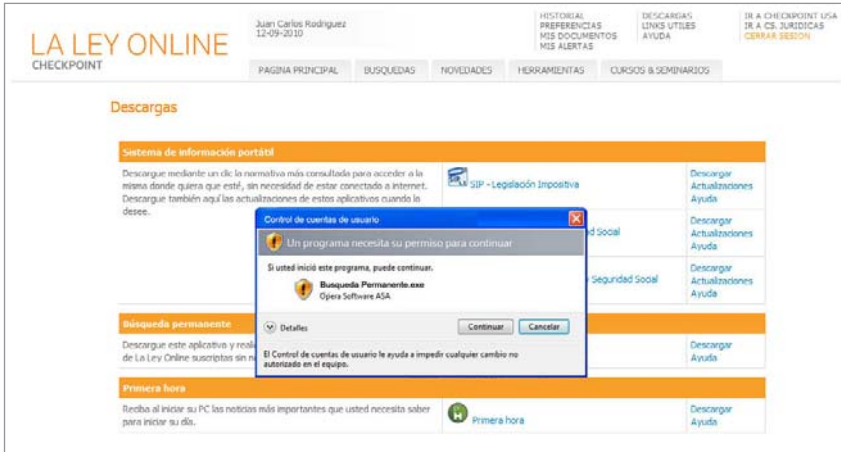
LA LEY ONLINE
CHECKPOINT

Juan Carlos Rodriguez
12-09-2010

HISTORIAL
PREFERENCIAS
MIS DOCUMENTOS
MIS ALERTAS

DESCARGAS
LINKS UTILES
AYUDA

IR A CHECKPOINT USA
IR A CS. JURIDICAS
CERRAR SESION

PAGINA PRINCIPAL | BUSQUEDAS | NOVEDADES | HERRAMIENTAS | CURSOS & SEMINARIOS

Descargas

Sistema de información portátil

Descargue mediante un clic la normativa más consultada para acceder a la misma donde quiera que esté, sin necesidad de estar conectado a internet. Descargue también aquí las actualizaciones de estos aplicativos cuando lo desee.

SIP - Legislación Impositiva
Descargar
Actualizaciones
Ayuda

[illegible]d Social
Descargar
Actualizaciones
Ayuda

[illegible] Seguridad Social
Descargar
Actualizaciones
Ayuda

Control de cuentas de usuario

Un programa necesita su permiso para continuar

Si usted inició este programa, puede continuar.

Busqueda Permanente.exe
Opera Software ASA

Detalles

Continuar
Cancelar

El Control de cuentas de usuario le ayuda a impedir cualquier cambio no autorizado en el equipo.

Búsqueda permanente

Descargue este aplicativo y real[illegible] de La Ley Online suscriptas sin n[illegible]

Descargar
Ayuda

Primera hora

Reciba al iniciar su PC las noticias más importantes que usted necesita saber para iniciar su día.

Primera hora

Descargar
Ayuda